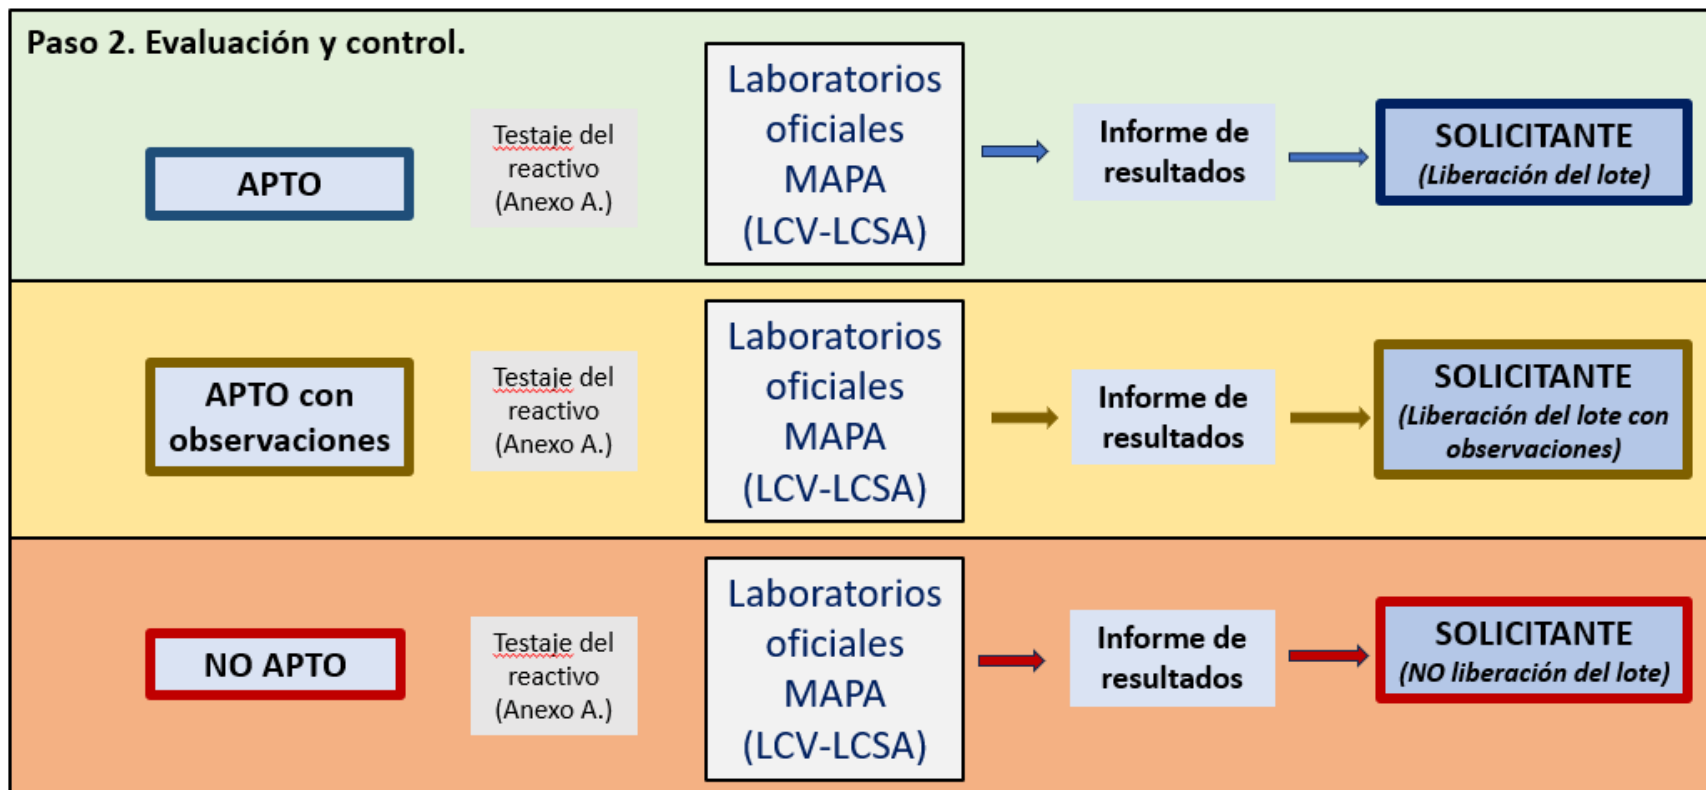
Paso 2. Evaluación y control.

APTO

Testaje del reactivo (Anexo A.)

Laboratorios oficiales MAPA (LCV-LCSA)

Informe de resultados

SOLICITANTE
*(Liberación del lote)*

APTO con observaciones

Testaje del reactivo (Anexo A.)

Laboratorios oficiales MAPA (LCV-LCSA)

Informe de resultados

SOLICITANTE
*(Liberación del lote con observaciones)*

NO APTO

Testaje del reactivo (Anexo A.)

Laboratorios oficiales MAPA (LCV-LCSA)

Informe de resultados

SOLICITANTE
*(NO liberación del lote)*